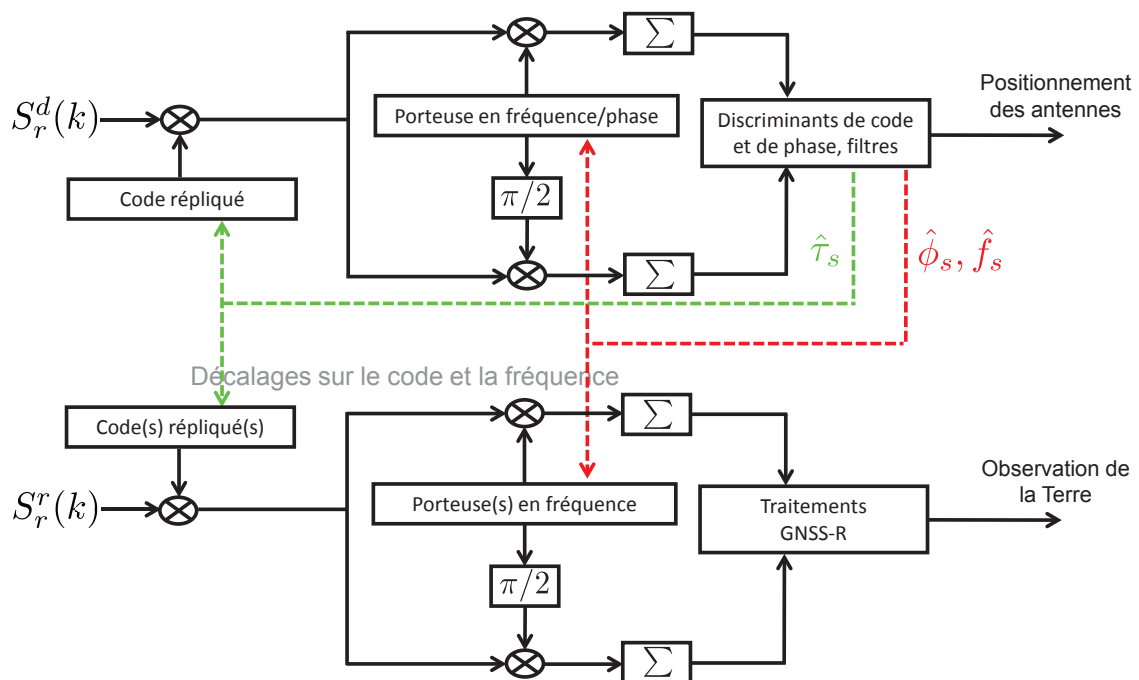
$\Sigma$

$S_r^d(k)$

Porteuse en fréquence/phase

Discriminants de code et de phase, filtres

Positionnement des antennes

Code répliqué

$\pi/2$

$\hat{\tau}_s$

$\hat{\phi}_s, \hat{f}_s$

$\Sigma$

Décalages sur le code et la fréquence

Code(s) répliqué(s)

$\Sigma$

$S_r^r(k)$

Porteuse(s) en fréquence

Traitements GNSS-R

Observation de la Terre

$\pi/2$

$\Sigma$